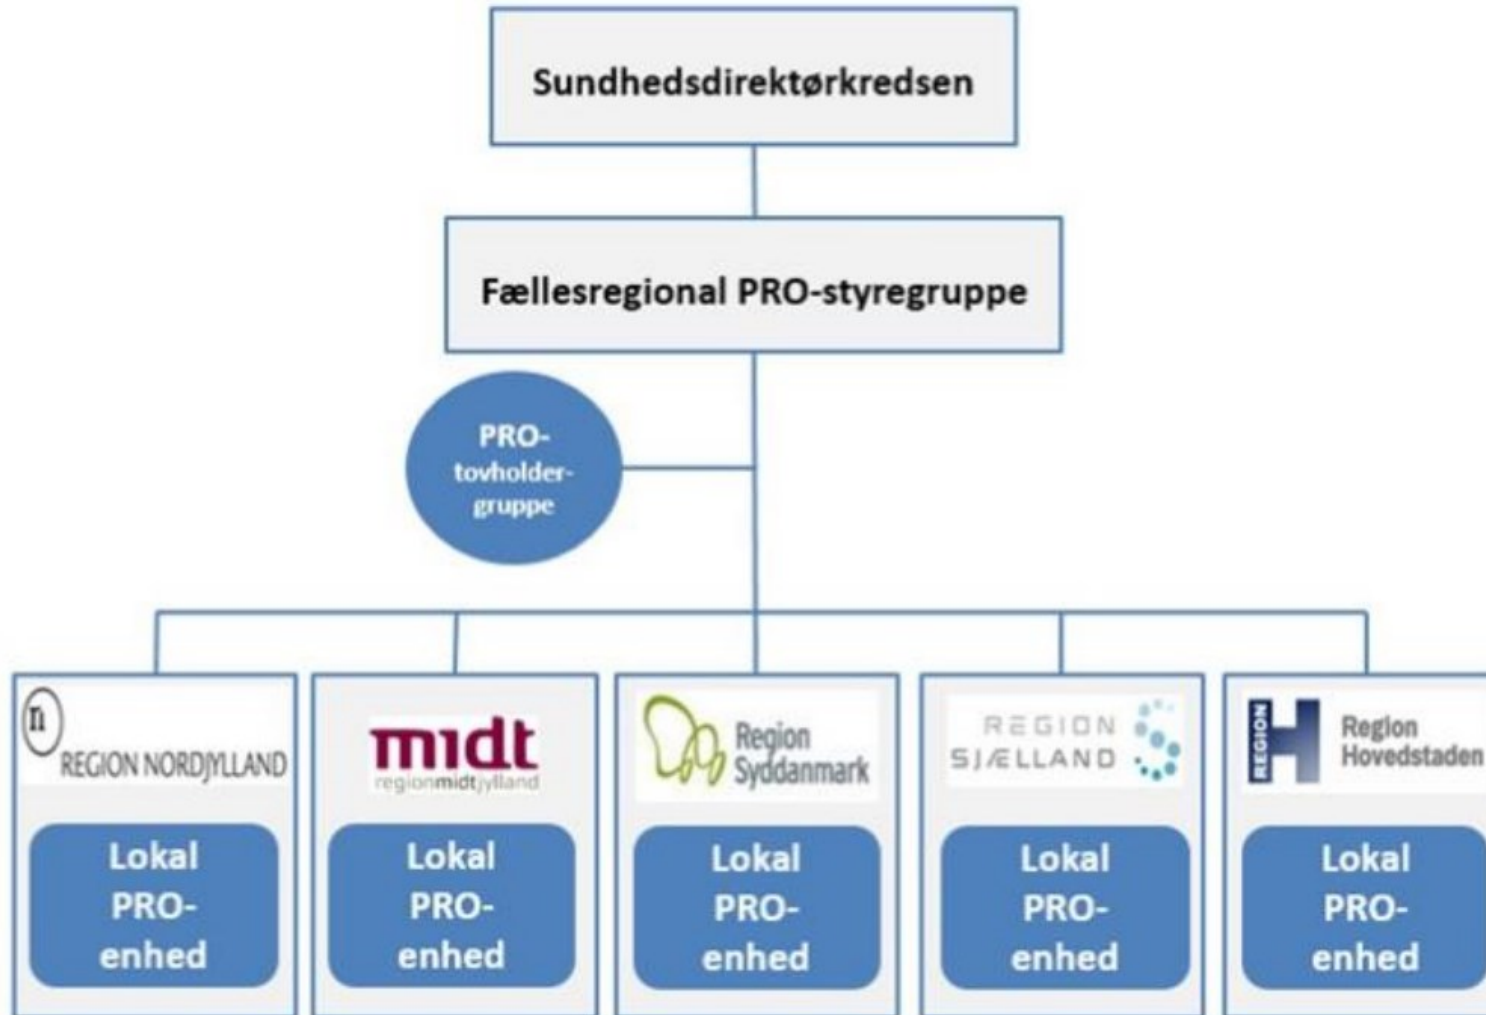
Sundhedsdirektørkredsen

Fællesregional PRO-styregruppe

PRO-tovholdergruppe

n REGION NORDJYLLAND

Lokal PRO-enhed

midt regionmidtjylland

Lokal PRO-enhed

Region Syddanmark

Lokal PRO-enhed

REGION SJÆLLAND

Lokal PRO-enhed

REGION Region Hovedstaden

Lokal PRO-enhed